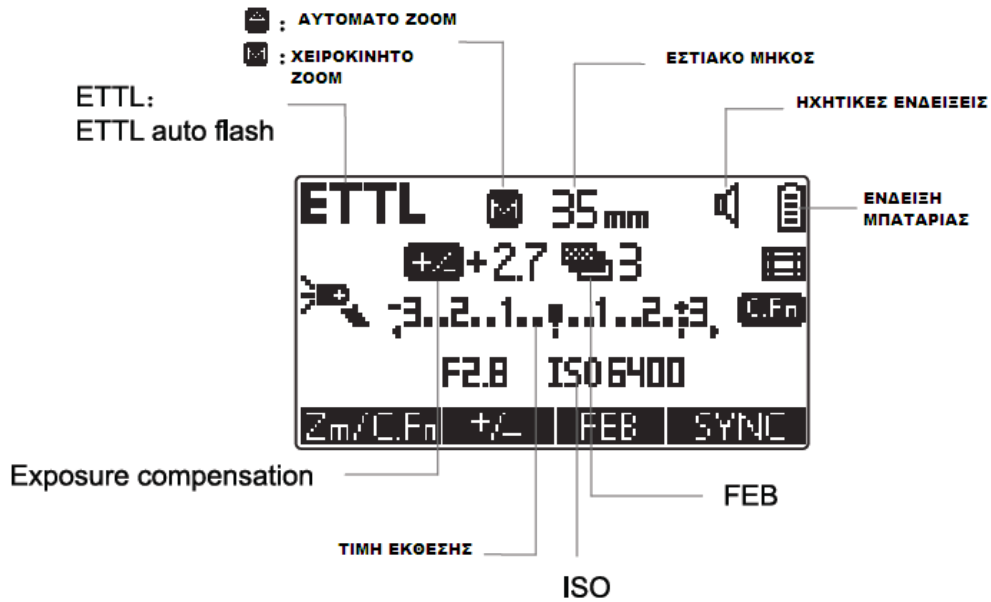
: ΑΥΤΟΜΑΤΟ ZOOM

: ΧΕΙΡΟΚΙΝΗΤΟ ZOOM

ΕΣΤΙΑΚΟ ΜΗΚΟΣ

ΗΧΗΤΙΚΕΣ ΕΝΔΕΙΞΕΙΣ

ETTL:
ETTL auto flash

ΕΝΔΕΙΞΗ ΜΠΑΤΑΡΙΑΣ

ETTL M 35mm

+/- +2.7 3

-3..2..1..•..1..2..+3 C.Fn

F2.8 ISO 6400

Zm/C.Fn +/- FEB SYNC

Exposure compensation

FEB

ΤΙΜΗ ΕΚΘΕΣΗΣ

ISO